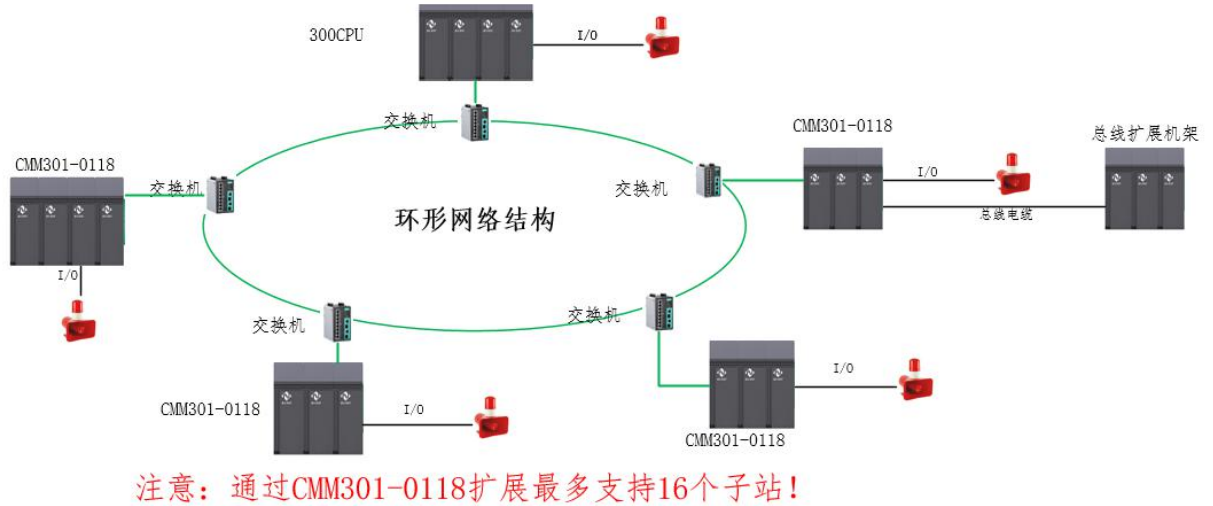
300CPU

I/O

交换机

CMM301-0118

总线扩展机架

CMM301-0118

交换机

交换机

I/O

环形网络结构

总线电缆

I/O

交换机

交换机

CMM301-0118

I/O

I/O

CMM301-0118

注意：通过CMM301-0118扩展最多支持16个子站！